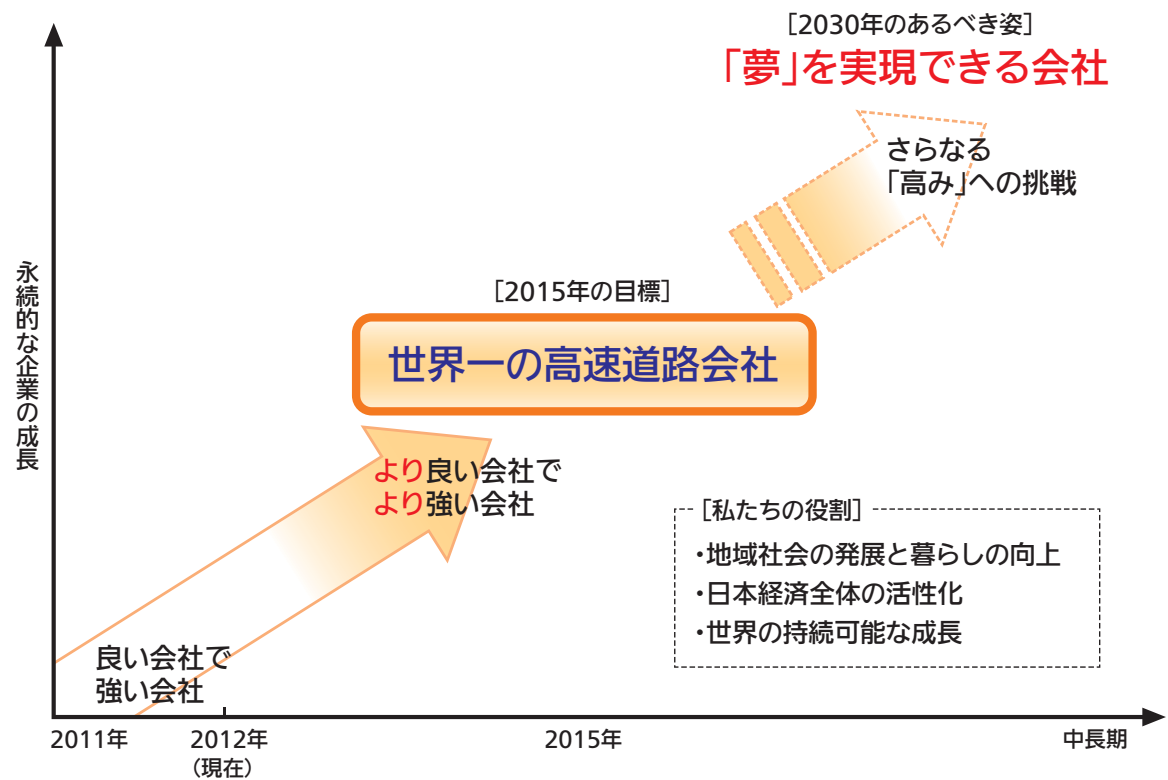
［2030年のあるべき姿］
「夢」を実現できる会社

さらなる
「高み」への挑戦

永続的な企業の成長

［2015年の目標］
世界一の高速道路会社

より良い会社で
より強い会社

［私たちの役割］
・地域社会の発展と暮らしの向上
・日本経済全体の活性化
・世界の持続可能な成長

良い会社で
強い会社

2011年
2012年
（現在）
2015年
中長期